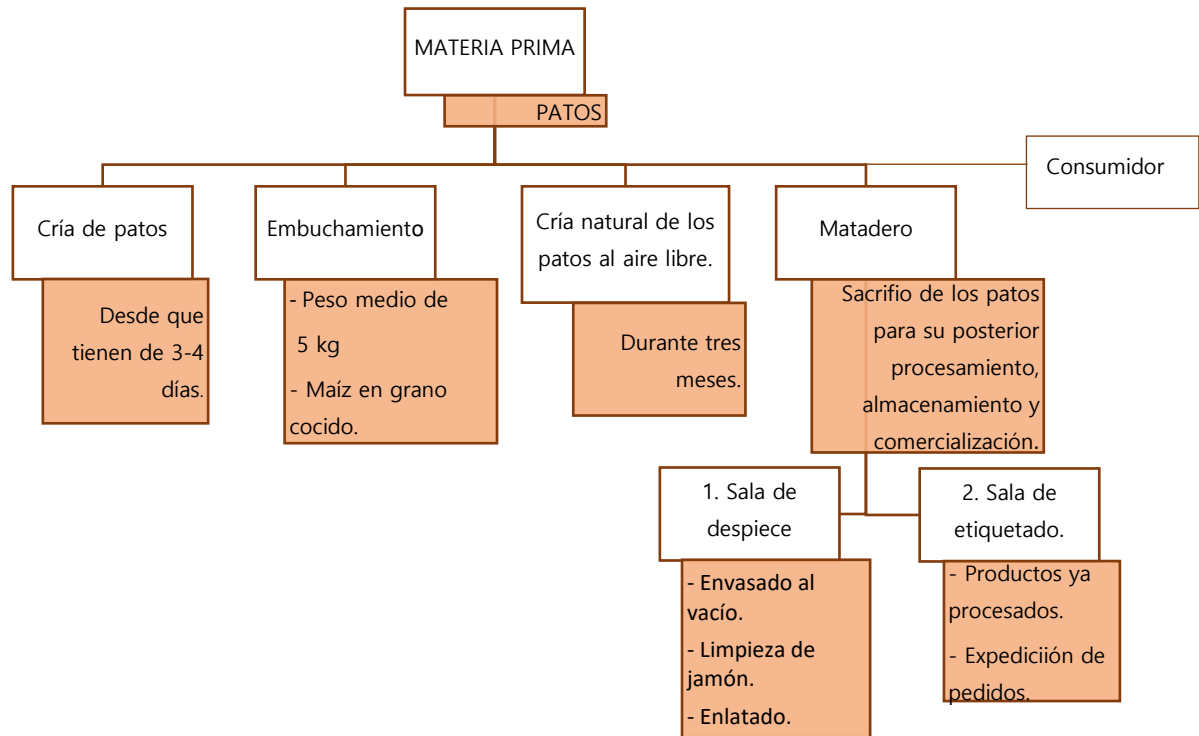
MATERIA PRIMA

PATOS

Consumidor

Cría de patos

Desde que tienen de 3-4 días.

Embuchamiento

- Peso medio de 5 kg

- Maíz en grano cocido.

Cría natural de los patos al aire libre.

Durante tres meses.

Matadero

Sacrifio de los patos para su posterior procesamiento, almacenamiento y comercialización.

1. Sala de despiece

- Envasado al vacío.

- Limpieza de jamón.

- Enlatado.

2. Sala de etiquetado.

- Productos ya procesados.

- Expediciión de pedidos.